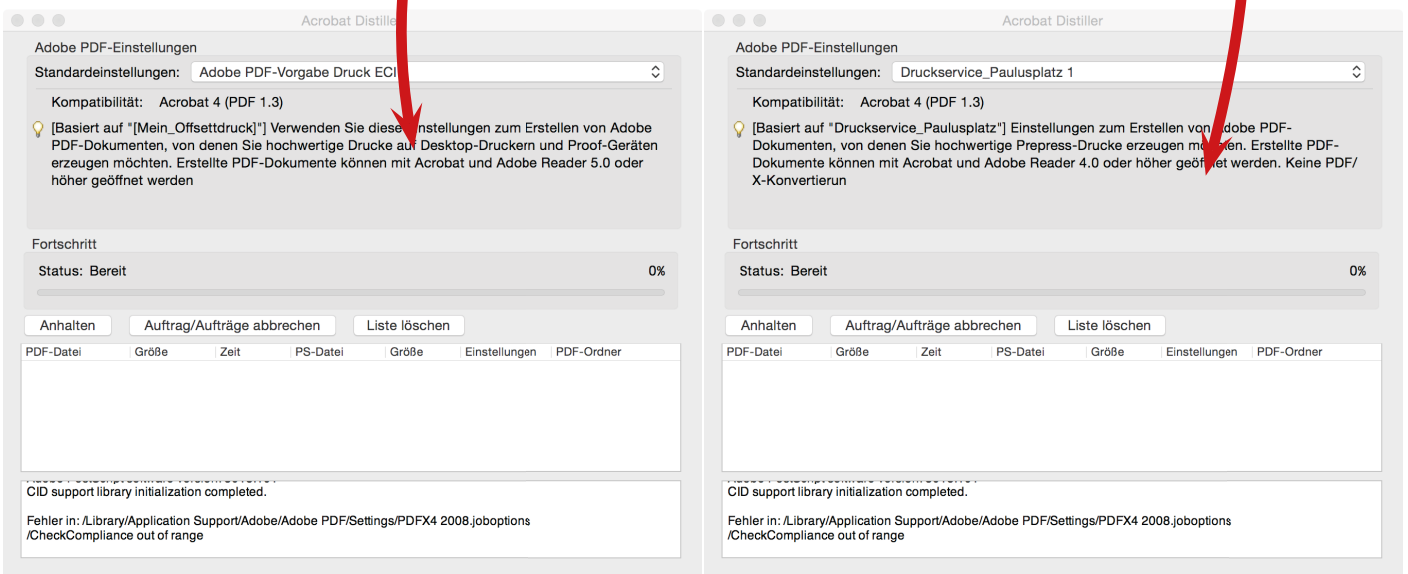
Acrobat Distiller

Adobe PDF-Einstellungen

Standardeinstellungen: Adobe PDF-Vorgabe Druck ECI

Kompatibilität: Acrobat 4 (PDF 1.3)

[Basiert auf "[Mein_Offsettdruck]"] Verwenden Sie diese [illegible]instellungen zum Erstellen von Adobe PDF-Dokumenten, von denen Sie hochwertige Drucke au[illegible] Desktop-Druckern und Proof-Geräten erzeugen möchten. Erstellte PDF-Dokumente können mit Acrobat und Adobe Reader 5.0 oder höher geöffnet werden

Fortschritt

Status: Bereit

0%

Anhalten | Auftrag/Aufträge abbrechen | Liste löschen

| PDF-Datei | Größe | Zeit | PS-Datei | Größe | Einstellungen | PDF-Ordner |
|---|---|---|---|---|---|---|

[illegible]
CID support library initialization completed.

Fehler in: /Library/Application Support/Adobe/Adobe PDF/Settings/PDFX4 2008.joboptions
/CheckCompliance out of range

Acrobat Distiller

Adobe PDF-Einstellungen

Standardeinstellungen: Druckservice_Paulusplatz 1

Kompatibilität: Acrobat 4 (PDF 1.3)

[Basiert auf "Druckservice_Paulusplatz"] Einstellungen zum Erstellen von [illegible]dobe PDF-Dokumenten, von denen Sie hochwertige Prepress-Drucke erzeugen mö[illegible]ten. Erstellte PDF-Dokumente können mit Acrobat und Adobe Reader 4.0 oder höher geö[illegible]net werden. Keine PDF/X-Konvertierun

Fortschritt

Status: Bereit

0%

Anhalten | Auftrag/Aufträge abbrechen | Liste löschen

| PDF-Datei | Größe | Zeit | PS-Datei | Größe | Einstellungen | PDF-Ordner |
|---|---|---|---|---|---|---|

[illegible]
CID support library initialization completed.

Fehler in: /Library/Application Support/Adobe/Adobe PDF/Settings/PDFX4 2008.joboptions
/CheckCompliance out of range